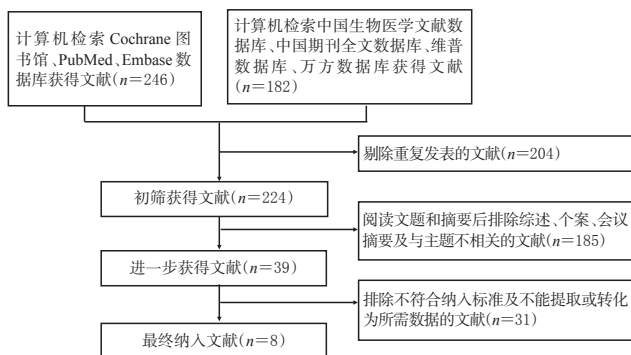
计算机检索 Cochrane 图书馆、PubMed、Embase 数据库获得文献($n$=246)

计算机检索中国生物医学文献数据库、中国期刊全文数据库、维普数据库、万方数据库获得文献($n$=182)

剔除重复发表的文献($n$=204)

初筛获得文献($n$=224)

阅读文题和摘要后排除综述、个案、会议摘要及与主题不相关的文献($n$=185)

进一步获得文献($n$=39)

排除不符合纳入标准及不能提取或转化为所需数据的文献($n$=31)

最终纳入文献($n$=8)